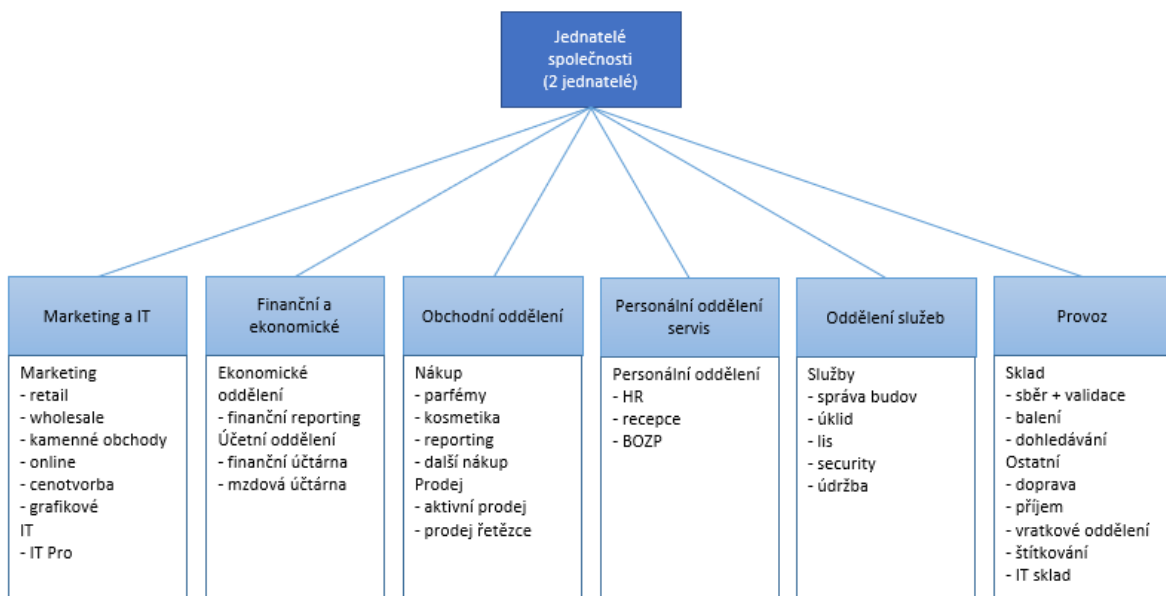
Jednatelé společnosti (2 jednatelé)

Marketing a IT

Marketing
- retail
- wholesale
- kamenné obchody
- online
- cenotvorba
- grafikové
IT
- IT Pro

Finanční a ekonomické

Ekonomické oddělení
- finanční reporting
Účetní oddělení
- finanční účtárna
- mzdová účtárna

Obchodní oddělení

Nákup
- parfémy
- kosmetika
- reporting
- další nákup
Prodej
- aktivní prodej
- prodej řetězce

Personální oddělení servis

Personální oddělení
- HR
- recepce
- BOZP

Oddělení služeb

Služby
- správa budov
- úklid
- lis
- security
- údržba

Provoz

Sklad
- sběr + validace
- balení
- dohledávání
Ostatní
- doprava
- příjem
- vratkové oddělení
- štítkování
- IT sklad